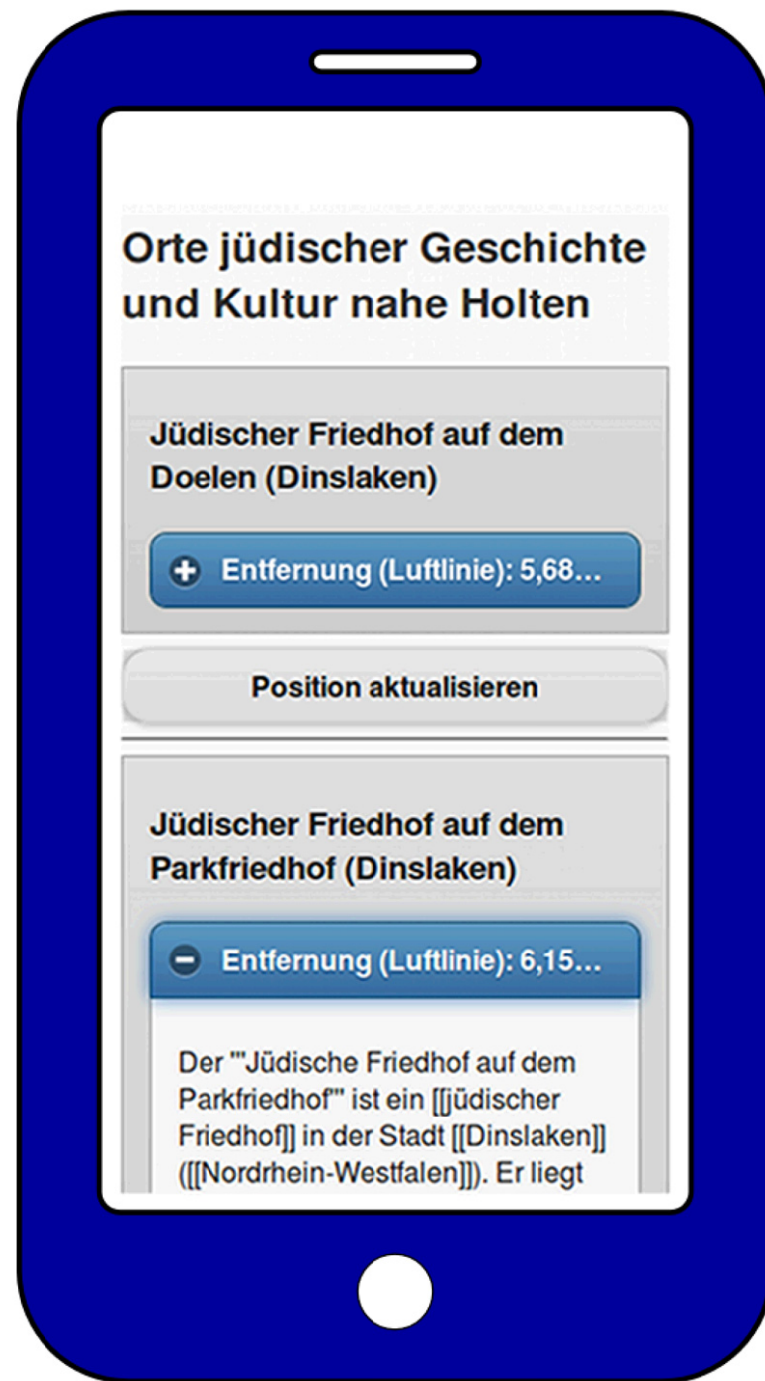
Orte jüdischer Geschichte und Kultur nahe Holten

Jüdischer Friedhof auf dem Doelen (Dinslaken)

Entfernung (Luftlinie): 5,68...

Position aktualisieren

Jüdischer Friedhof auf dem Parkfriedhof (Dinslaken)

Entfernung (Luftlinie): 6,15...

Der '''Jüdische Friedhof auf dem Parkfriedhof''' ist ein [[jüdischer Friedhof]] in der Stadt [[Dinslaken]] ([[Nordrhein-Westfalen]]). Er liegt